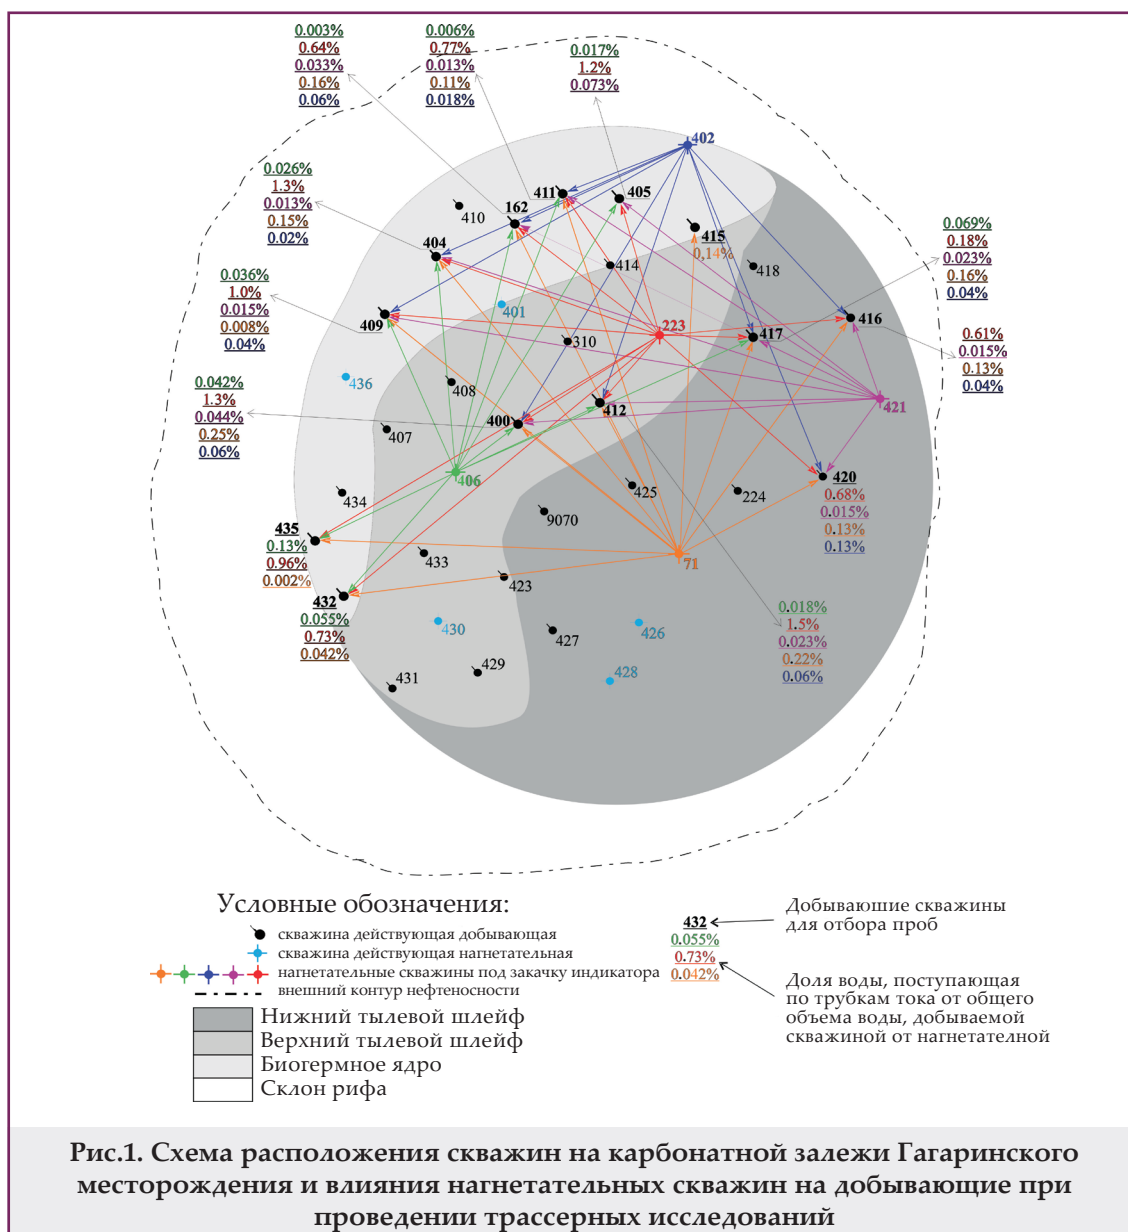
0.003%
0.64%
0.033%
0.16%
0.06%

0.006%
0.77%
0.013%
0.11%
0.018%

0.017%
1.2%
0.073%

402

0.026%
1.3%
0.013%
0.15%
0.02%

411 405
410
162
415
0.14%
418
404
414

0.069%
0.18%
0.023%
0.16%
0.04%

0.036%
1.0%
0.015%
0.008%
0.04%

401
409
223
417
416
310

0.61%
0.015%
0.13%
0.04%

436
408
412
421

0.042%
1.3%
0.044%
0.25%
0.06%

407
400
406
420
0.68%
0.015%
0.13%
0.13%

425
224
434
9070

435
0.13%
0.96%
0.002%

433
71
423

432
0.055%
0.73%
0.042%

0.018%
1.5%
0.023%
0.22%
0.06%

430
426
427
429
431
428

Условные обозначения:
скважина действующая добывающая
скважина действующая нагнетательная
нагнетательные скважины под закачку индикатора
внешний контур нефтеносности
Нижний тылевой шлейф
Верхний тылевой шлейф
Биогермное ядро
Склон рифа

432
0.055%
0.73%
0.042%

Добываюшие скважины для отбора проб

Доля воды, поступающая по трубкам тока от общего объема воды, добываемой скважиной от нагнетателной

Рис.1. Схема расположения скважин на карбонатной залежи Гагаринского месторождения и влияния нагнетательных скважин на добывающие при проведении трассерных исследований